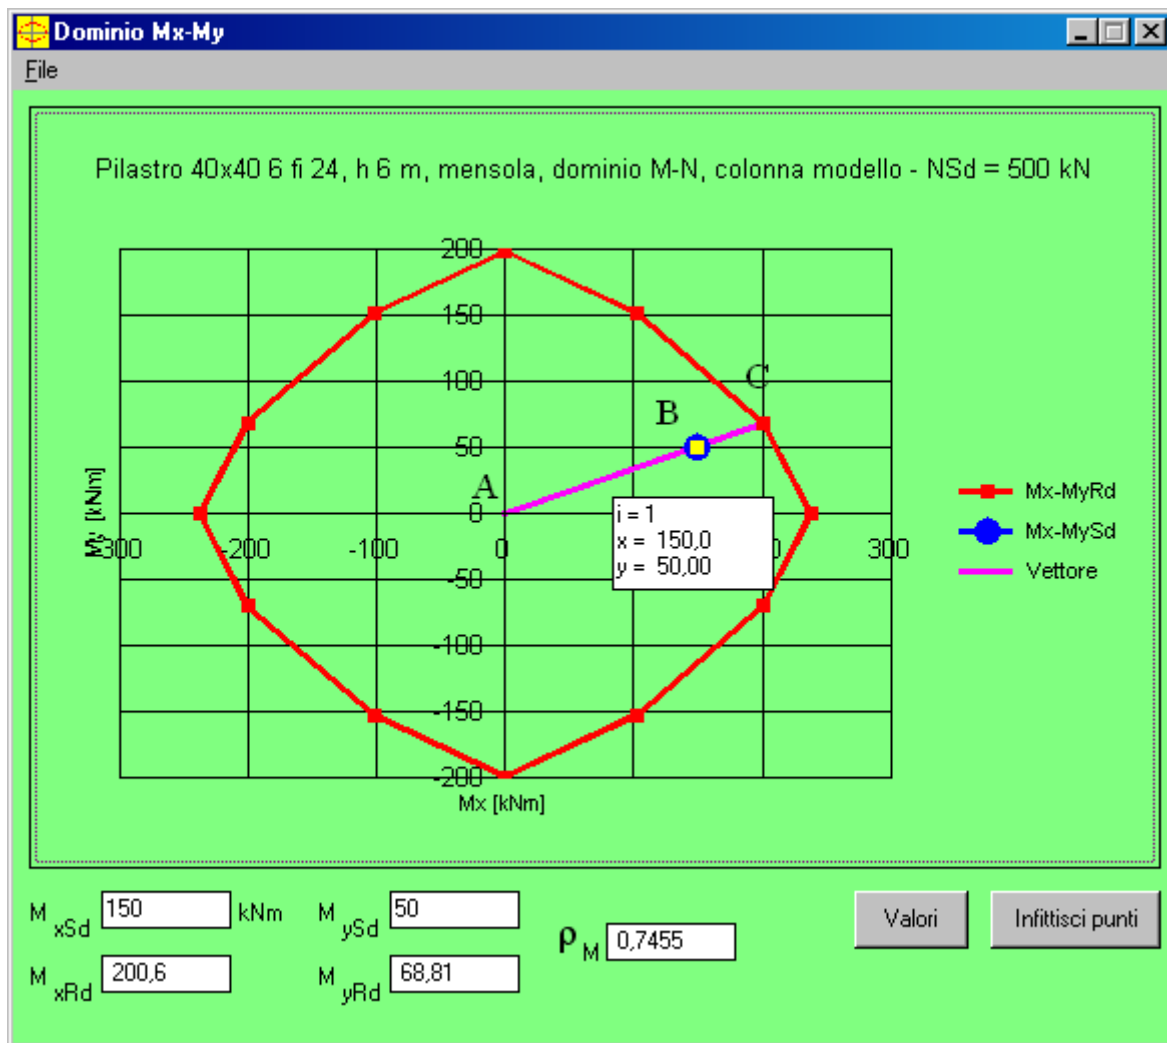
Dominio Mx-My

File

Pilastro 40x40 6 fi 24, h 6 m, mensola, dominio M-N, colonna modello - NSd = 500 kN

200
150
100
50
0
-50
-100
-150
-200
-300
-200
-100
0
300
My [kNm]
Mx [kNm]
A
B
C

i = 1
x = 150,0
y = 50,00

Mx-MyRd
Mx-MySd
Vettore

$M_{xSd}$ 150 kNm
$M_{ySd}$ 50
$M_{xRd}$ 200,6
$M_{yRd}$ 68,81
$\rho_M$ 0,7455

Valori
Infittisci punti